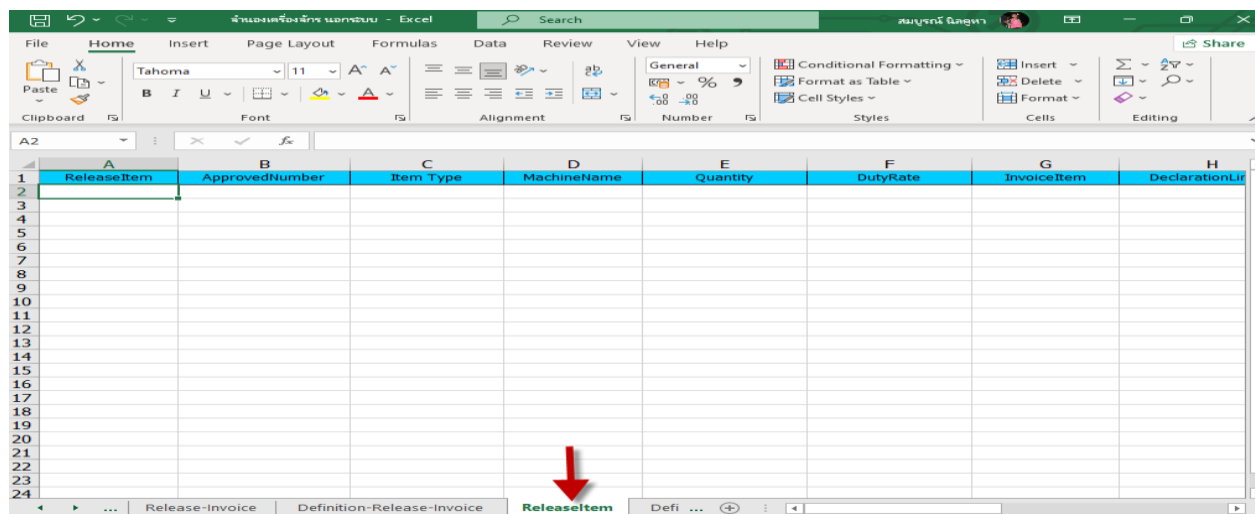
จำนองเครื่องจักร นอกระบบ - Excel
Search
สมบูรณ์ นิลตุทา

File Home Insert Page Layout Formulas Data Review View Help
Share

Paste
Clipboard
Tahoma 11
B I U
Font
Alignment
General
%
Number
Conditional Formatting
Format as Table
Cell Styles
Styles
Insert
Delete
Format
Cells
Editing

A2

| | A | B | C | D | E | F | G | H |
|---|---|---|---|---|---|---|---|---|
| 1 | ReleaseItem | ApprovedNumber | Item Type | MachineName | Quantity | DutyRate | InvoiceItem | DeclarationLir |
| 2 | | | | | | | | |
| 3 | | | | | | | | |
| 4 | | | | | | | | |
| 5 | | | | | | | | |
| 6 | | | | | | | | |
| 7 | | | | | | | | |
| 8 | | | | | | | | |
| 9 | | | | | | | | |
| 10 | | | | | | | | |
| 11 | | | | | | | | |
| 12 | | | | | | | | |
| 13 | | | | | | | | |
| 14 | | | | | | | | |
| 15 | | | | | | | | |
| 16 | | | | | | | | |
| 17 | | | | | | | | |
| 18 | | | | | | | | |
| 19 | | | | | | | | |
| 20 | | | | | | | | |
| 21 | | | | | | | | |
| 22 | | | | | | | | |
| 23 | | | | | | | | |
| 24 | | | | | | | | |

... Release-Invoice Definition-Release-Invoice ReleaseItem Defi ...